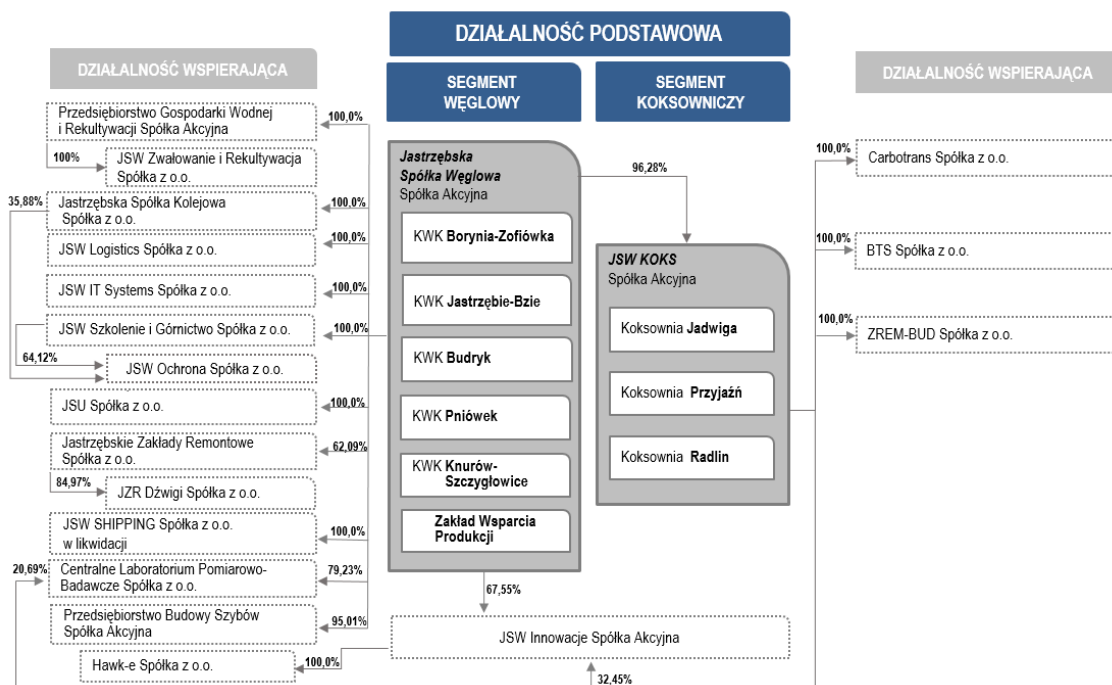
DZIAŁALNOŚĆ PODSTAWOWA

DZIAŁALNOŚĆ WSPIERAJĄCA

SEGMENT WĘGLOWY

SEGMENT KOKSOWNICZY

DZIAŁALNOŚĆ WSPIERAJĄCA

Przedsiębiorstwo Gospodarki Wodnej i Rekultywacji Spółka Akcyjna

100,0%

100%

JSW Zwałowanie i Rekultywacja Spółka z o.o.

35,88%

Jastrzębska Spółka Kolejowa Spółka z o.o.

100,0%

JSW Logistics Spółka z o.o.

100,0%

JSW IT Systems Spółka z o.o.

100,0%

JSW Szkolenie i Górnictwo Spółka z o.o.

100,0%

64,12%

JSW Ochrona Spółka z o.o.

JSU Spółka z o.o.

100,0%

Jastrzębskie Zakłady Remontowe Spółka z o.o.

62,09%

84,97%

JZR Dźwigi Spółka z o.o.

JSW SHIPPING Spółka z o.o. w likwidacji

100,0%

20,69%

Centralne Laboratorium Pomiarowo-Badawcze Spółka z o.o.

79,23%

Przedsiębiorstwo Budowy Szybów Spółka Akcyjna

95,01%

Hawk-e Spółka z o.o.

100,0%

Jastrzębska Spółka Węglowa Spółka Akcyjna

KWK Borynia-Zofiówka

KWK Jastrzębie-Bzie

KWK Budryk

KWK Pniówek

KWK Knurów-Szczygłowice

Zakład Wsparcia Produkcji

96,28%

JSW KOKS Spółka Akcyjna

Koksownia Jadwiga

Koksownia Przyjaźń

Koksownia Radlin

67,55%

JSW Innowacje Spółka Akcyjna

32,45%

100,0%

Carbotrans Spółka z o.o.

100,0%

BTS Spółka z o.o.

100,0%

ZREM-BUD Spółka z o.o.